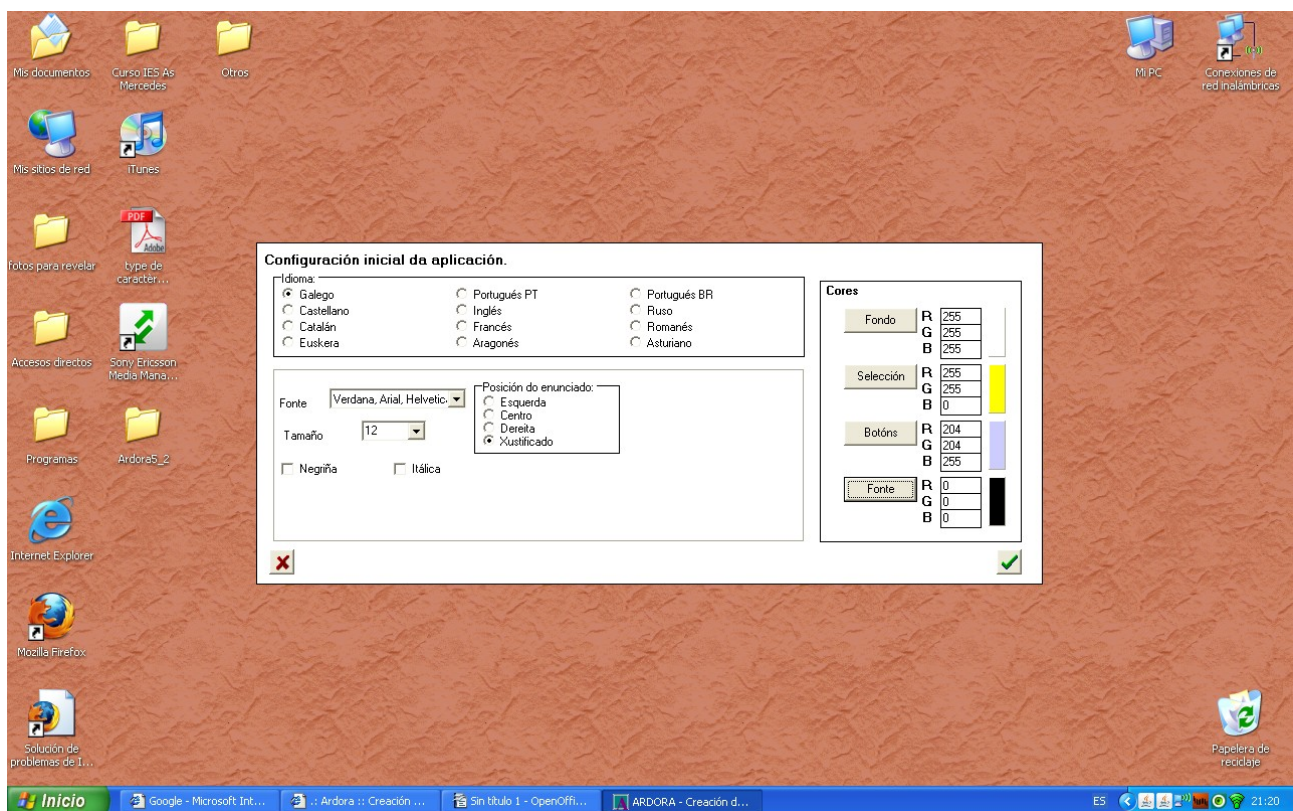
Mis documentos
Curso IES As Mercedes
Otros
Mis sitios de red
iTunes
fotos para revelar
type de carácter...
Accesos directos
Sony Ericsson Media Mana...
Programas
Ardora5_2
Internet Explorer
Mozilla Firefox
Solución de problemas de I...
Mi PC
Conexiones de red inalámbricas
Papelera de reciclaje

Configuración inicial da aplicación.

Idioma:
Galego
Castellano
Catalán
Euskera
Portugués PT
Inglés
Francés
Aragonés
Portugués BR
Ruso
Romanés
Asturiano

Fonte Verdana, Arial, Helvetic
Tamaño 12
Posición do enunciado:
Esquerda
Centro
Dereita
Xustificado
Negriña
Itálica

Cores
Fondo R 255 G 255 B 255
Selección R 255 G 255 B 0
Botóns R 204 G 204 B 255
Fonte R 0 G 0 B 0

Inicio
Google - Microsoft Int...
.: Ardora :: Creación ...
Sin título 1 - OpenOffi...
ARDORA - Creación d...
ES 21:20